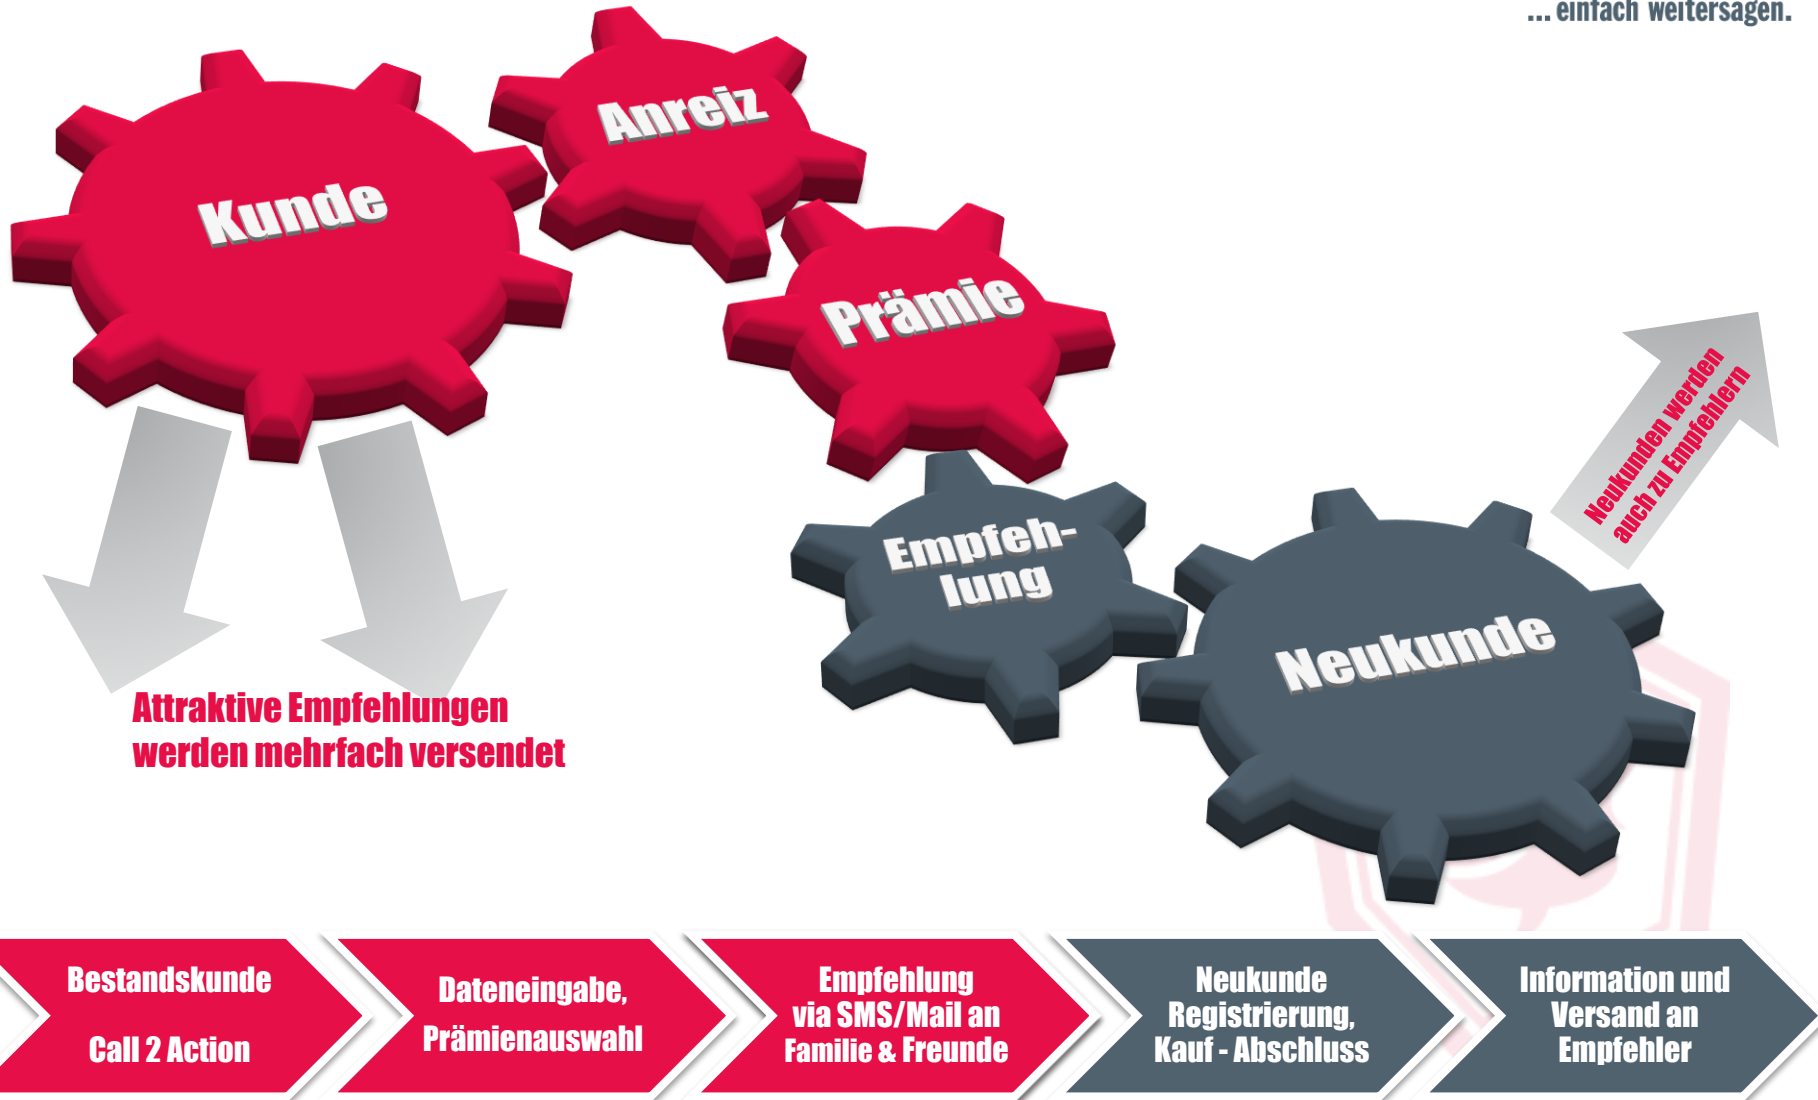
... einfach weitersagen.

Kunde

Anreiz

Prämie

Empfehlung

Neukunde

Neukunden werden auch zu Empfehlern

Attraktive Empfehlungen werden mehrfach versendet

Bestandskunde

Call 2 Action

Dateneingabe, Prämienauswahl

Empfehlung via SMS/Mail an Familie & Freunde

Neukunde Registrierung, Kauf - Abschluss

Information und Versand an Empfehler